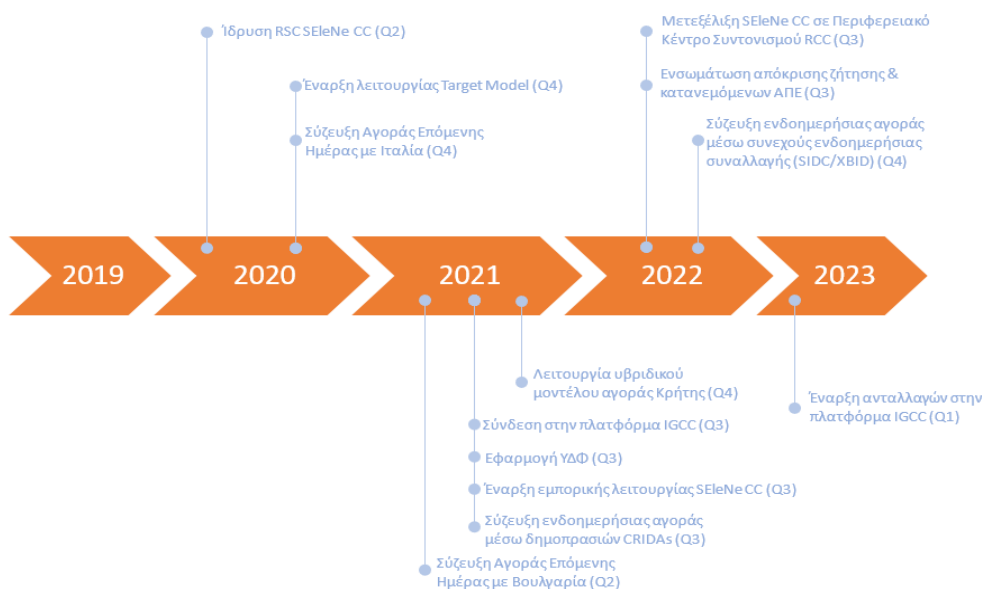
Ίδρυση RSC SEleNe CC (Q2)

Έναρξη λειτουργίας Target Model (Q4)

Σύζευξη Αγοράς Επόμενης Ημέρας με Ιταλία (Q4)

Μετεξέλιξη SEleNe CC σε Περιφερειακό Κέντρο Συντονισμού RCC (Q3)

Ενσωμάτωση απόκρισης ζήτησης & κατανεμόμενων ΑΠΕ (Q3)

Σύζευξη ενδοημερήσιας αγοράς μέσω συνεχούς ενδοημερήσιας συναλλαγής (SIDC/XBID) (Q4)

2019

2020

2021

2022

2023

Λειτουργία υβριδικού μοντέλου αγοράς Κρήτης (Q4)

Έναρξη ανταλλαγών στην πλατφόρμα IGCC (Q1)

Σύνδεση στην πλατφόρμα IGCC (Q3)

Εφαρμογή ΥΔΦ (Q3)

Έναρξη εμπορικής λειτουργίας SEleNe CC (Q3)

Σύζευξη ενδοημερήσιας αγοράς μέσω δημοπρασιών CRIDAs (Q3)

Σύζευξη Αγοράς Επόμενης Ημέρας με Βουλγαρία (Q2)